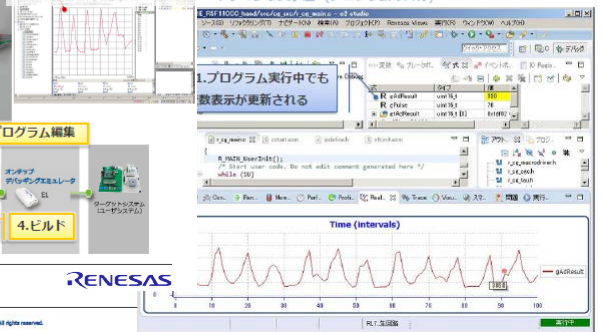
R_F5F11CCC hand/src/r_cg_main.c - e2 studio

ファイル 編集 リファクタリング ナビゲート 検索 プロジェクト Renesas Views 実行 ウィンドウ ヘルプ

1.プログラム実行中でも
数表示が更新される

| | | |
|---|---|---|
| gAdResult | uint16_t | 180 |
| gPulse | uint16_t | 76 |
| gAdResult[0] | uint16_t | 0x14f0 |

プログラム編集

オンチップ
デバッギングエミュレータ
E1

ターゲットシステム
(ユーザシステム)

4.ビルド

R_MAIN_UserInit();
/* Start user code. Do not edit comment generated here */
while (1U)

Time (intervals)

gAdResult

0 10 20 30 40 50 60 70 80 90 100

RENESAS

All rights reserved.

実行中